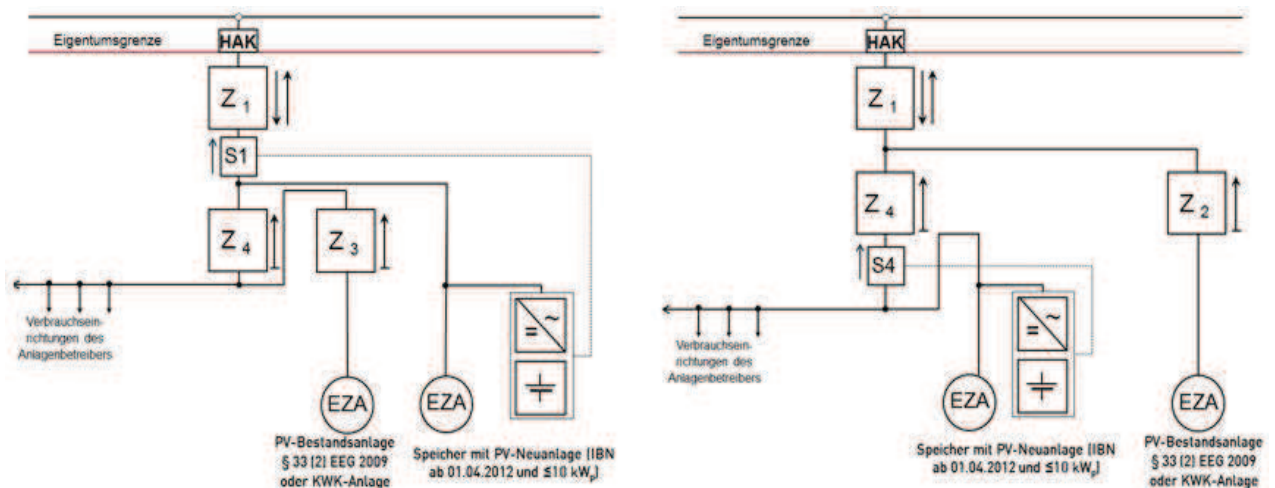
Eigentumsgrenze

HAK

$Z_1$

S1

$Z_4$

$Z_3$

Verbrauchseinrichtungen des Anlagenbetreibers

=~

EZA

EZA

PV-Bestandsanlage § 33 (2) EEG 2009 oder KWK-Anlage

Speicher mit PV-Neuanlage (IBN ab 01.04.2012 und ≤10 $kW_p$)

Eigentumsgrenze

HAK

$Z_1$

$Z_4$

$Z_2$

S4

Verbrauchseinrichtungen des Anlagenbetreibers

=~

EZA

EZA

Speicher mit PV-Neuanlage (IBN ab 01.04.2012 und ≤10 $kW_p$)

PV-Bestandsanlage § 33 (2) EEG 2009 oder KWK-Anlage